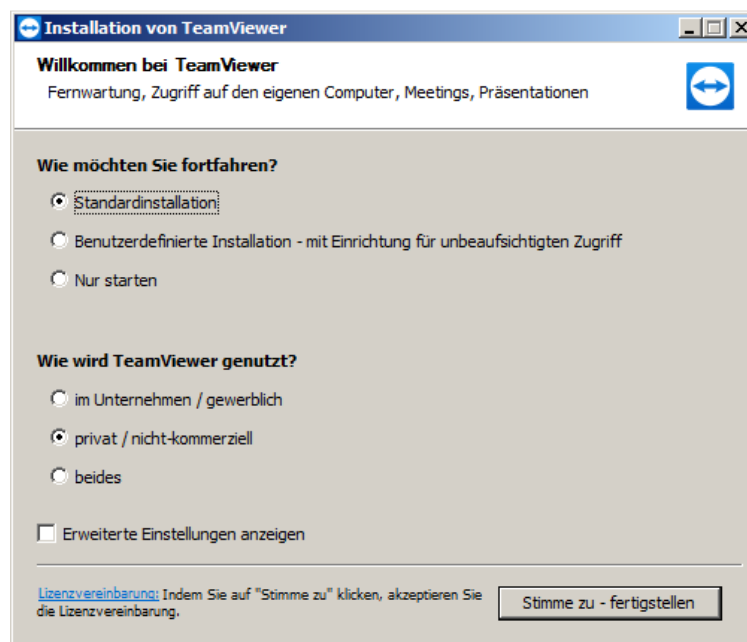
Installation von TeamViewer

Willkommen bei TeamViewer
Fernwartung, Zugriff auf den eigenen Computer, Meetings, Präsentationen

Wie möchten Sie fortfahren?
Standardinstallation
Benutzerdefinierte Installation - mit Einrichtung für unbeaufsichtigten Zugriff
Nur starten

Wie wird TeamViewer genutzt?
im Unternehmen / gewerblich
privat / nicht-kommerziell
beides

Erweiterte Einstellungen anzeigen

Lizenzvereinbarung: Indem Sie auf "Stimme zu" klicken, akzeptieren Sie die Lizenzvereinbarung.

Stimme zu - fertigstellen